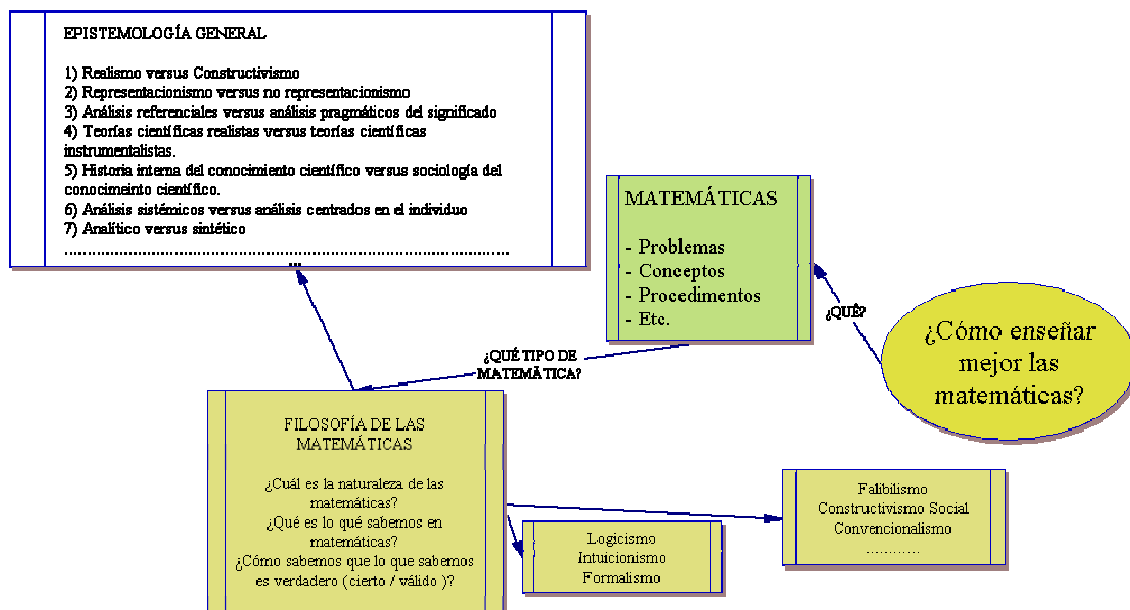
EPISTEMOLOGÍA GENERAL

1) Realismo versus Constructivismo
2) Representacionismo versus no representacionismo
3) Análisis referenciales versus análisis pragmáticos del significado
4) Teorías científicas realistas versus teorías científicas instrumentalistas.
5) Historia interna del conocimiento científico versus sociología del conocimeinto científico.
6) Análisis sistémicos versus análisis centrados en el individuo
7) Analítico versus sintético
.........................................................................................

MATEMÁTICAS

- Problemas
- Conceptos
- Procedimentos
- Etc.

¿QUÉ?

¿Cómo enseñar mejor las matemáticas?

¿QUÉ TIPO DE MATEMÁTICA?

FILOSOFÍA DE LAS MATEMÁTICAS

¿Cuál es la naturaleza de las matemáticas?
¿Qué es lo qué sabemos en matemáticas?
¿Cómo sabemos que lo que sabemos es verdadero ( cierto / válido )?

Falibilismo
Constructivismo Social
Convencionalismo
............

Logicismo
Intuicionismo
Formalismo